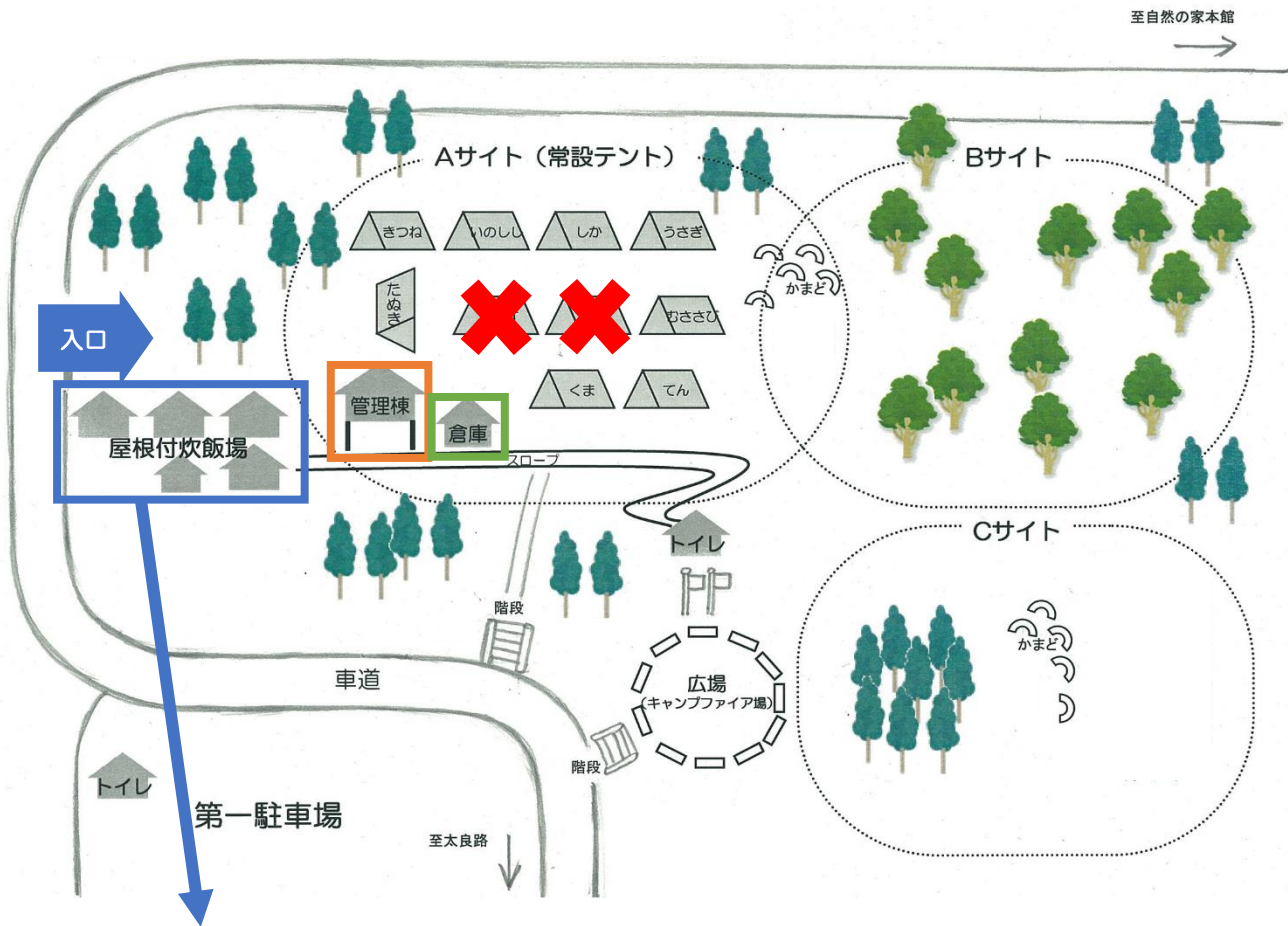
至自然の家本館

Aサイト（常設テント）

Bサイト

きつね
いのしし
しか
うさぎ

たぬき

むささび

かまど

入口

くま
てん

管理棟

倉庫

屋根付炊飯場

スロープ

トイレ

Cサイト

階段

かまど

車道

広場
（キャンプファイア場）

階段

トイレ

第一駐車場

至太良路